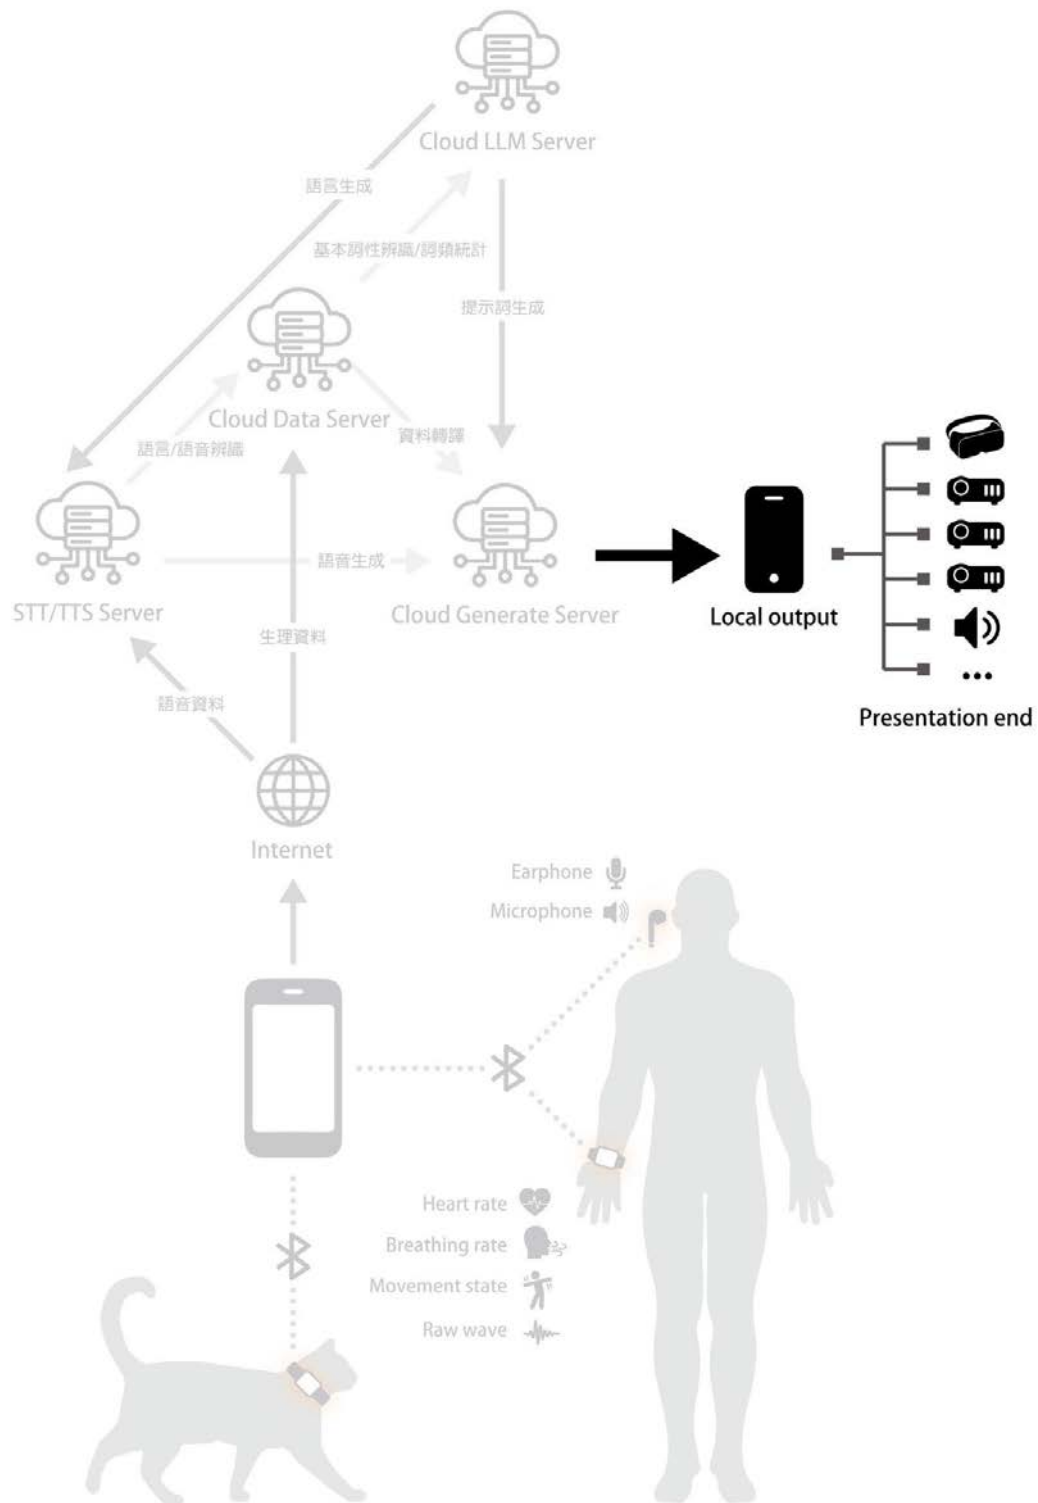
Cloud LLM Server

語言生成

基本詞性辨識/詞類統計

提示詞生成

Cloud Data Server

資料轉譯

語言/語音辨識

STT/TTS Server

語音生成

Cloud Generate Server

Local output

Presentation end

生理資料

語音資料

Internet

Earphone

Microphone

Heart rate

Breathing rate

Movement state

Raw wave